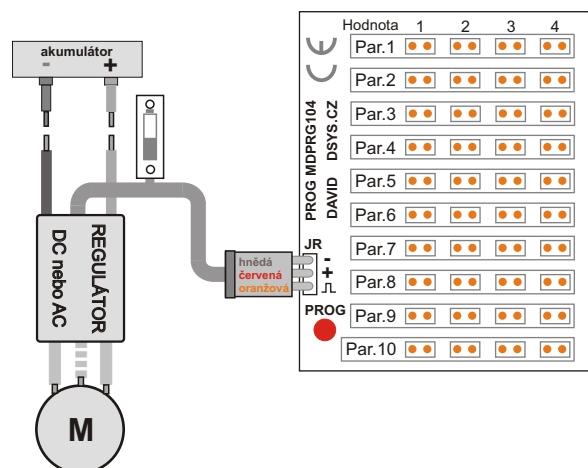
akumulátor
-
+

REGULÁTOR
DC nebo AC

M

hnědá
červená
oranžová

JR
-
+

PROG MDPRG104
DSYS.CZ
DAVID

PROG

| Hodnota | 1 | 2 | 3 | 4 |
|---|---|---|---|---|
| Par.1 | | | | |
| Par.2 | | | | |
| Par.3 | | | | |
| Par.4 | | | | |
| Par.5 | | | | |
| Par.6 | | | | |
| Par.7 | | | | |
| Par.8 | | | | |
| Par.9 | | | | |
| Par.10 | | | | |